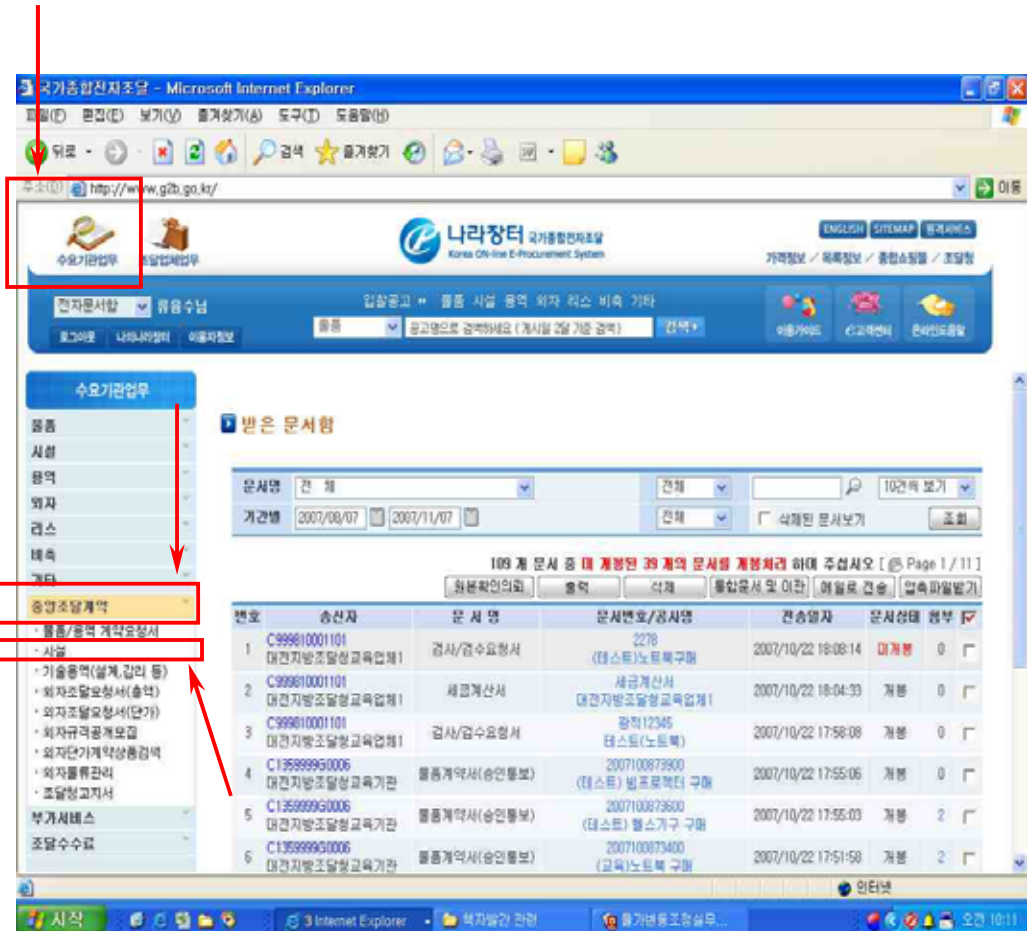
국가종합전자조달 - Microsoft Internet Explorer
파일(F) 편집(E) 보기(V) 즐겨찾기(A) 도구(T) 도움말(H)
뒤로 · 검색 즐겨찾기
주소(D) http://www.g2b.go.kr/ 이동

수요기관업무 조달업체업무
나라장터 국가종합전자조달 Korea ON-line E-Procurement System
ENGLISH SITEMAP 원격서비스
가격정보 / 목록정보 / 종합쇼핑몰 / 조달청
전자문서함 류용수님
로그아웃 나의나라장터 이용자정보
입찰공고 ▸ 물품 시설 용역 외자 리스 비축 기타
물품 공고명으로 검색하세요 (게시일 2달 기준 검색) 검색
이용가이드 e고객센터 온라인도움말

수요기관업무
물품
시설
용역
외자
리스
비축
기타
중앙조달계약
· 물품/용역 계약요청서
· 시설
· 기술용역(설계,감리 등)
· 외자조달요청서(총액)
· 외자조달요청서(단가)
· 외자규격공개요청
· 외자단가계약상품검색
· 외자통류관리
· 조달청고지서
부가서비스
조달수수료

받은 문서함
문서명 전 체 전체 10건씩 보기
기간별 2007/08/07 2007/11/07 전체 삭제된 문서보기 조회
109 개 문서 중 미 개봉된 39 개의 문서를 개봉처리 하여 주십시오 ( Page 1 / 11 )
원본확인의뢰 출력 삭제 통합공서 및 이관 메일로 전송 압축파일받기

| 번호 | 송신자 | 문 서 명 | 문서번호/공사명 | 전송일자 | 문서상태 | 첨부 | |
|---|---|---|---|---|---|---|---|
| 1 | C999810001101 대전지방조달청교육업체1 | 검사/검수요청서 | 2278 (테스트)노트북구매 | 2007/10/22 18:08:14 | 미개봉 | 0 | |
| 2 | C999810001101 대전지방조달청교육업체1 | 세금계산서 | 세금계산서 대전지방조달청교육업체1 | 2007/10/22 18:04:33 | 개봉 | 0 | |
| 3 | C999810001101 대전지방조달청교육업체1 | 검사/검수요청서 | 광적12345 테스트(노트북) | 2007/10/22 17:58:08 | 개봉 | 0 | |
| 4 | C1359999G0006 대전지방조달청교육기관 | 물품계약서(승인통보) | 2007100873900 (테스트) 빔프로젝터 구매 | 2007/10/22 17:55:06 | 개봉 | 0 | |
| 5 | C1359999G0006 대전지방조달청교육기관 | 물품계약서(승인통보) | 2007100873600 (테스트) 헬스기구 구매 | 2007/10/22 17:55:03 | 개봉 | 2 | |
| 6 | C1359999G0006 대전지방조달청교육기관 | 물품계약서(승인통보) | 2007100873400 (교육)노트북 구매 | 2007/10/22 17:51:58 | 개봉 | 2 | |

인터넷
시작 3 Internet Explorer 책자발간 관련 물가변동조정실무... 오전 10:11